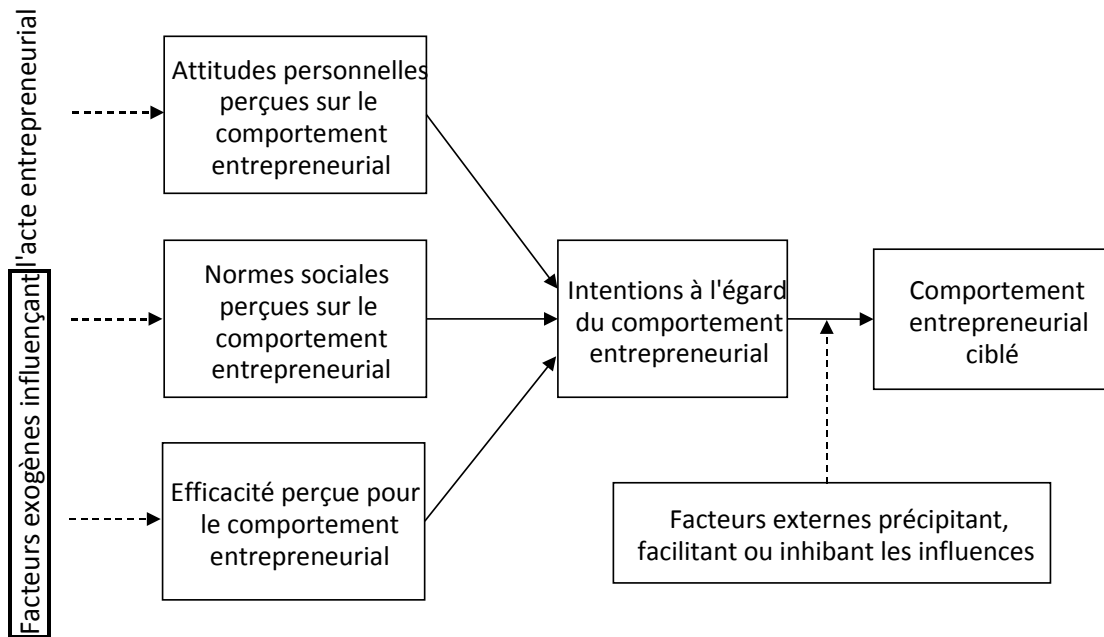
Facteurs exogènes influençant l'acte entrepreneurial

Attitudes personnelles perçues sur le comportement entrepreneurial

Normes sociales perçues sur le comportement entrepreneurial

Efficacité perçue pour le comportement entrepreneurial

Intentions à l'égard du comportement entrepreneurial

Comportement entrepreneurial ciblé

Facteurs externes précipitant, facilitant ou inhibant les influences